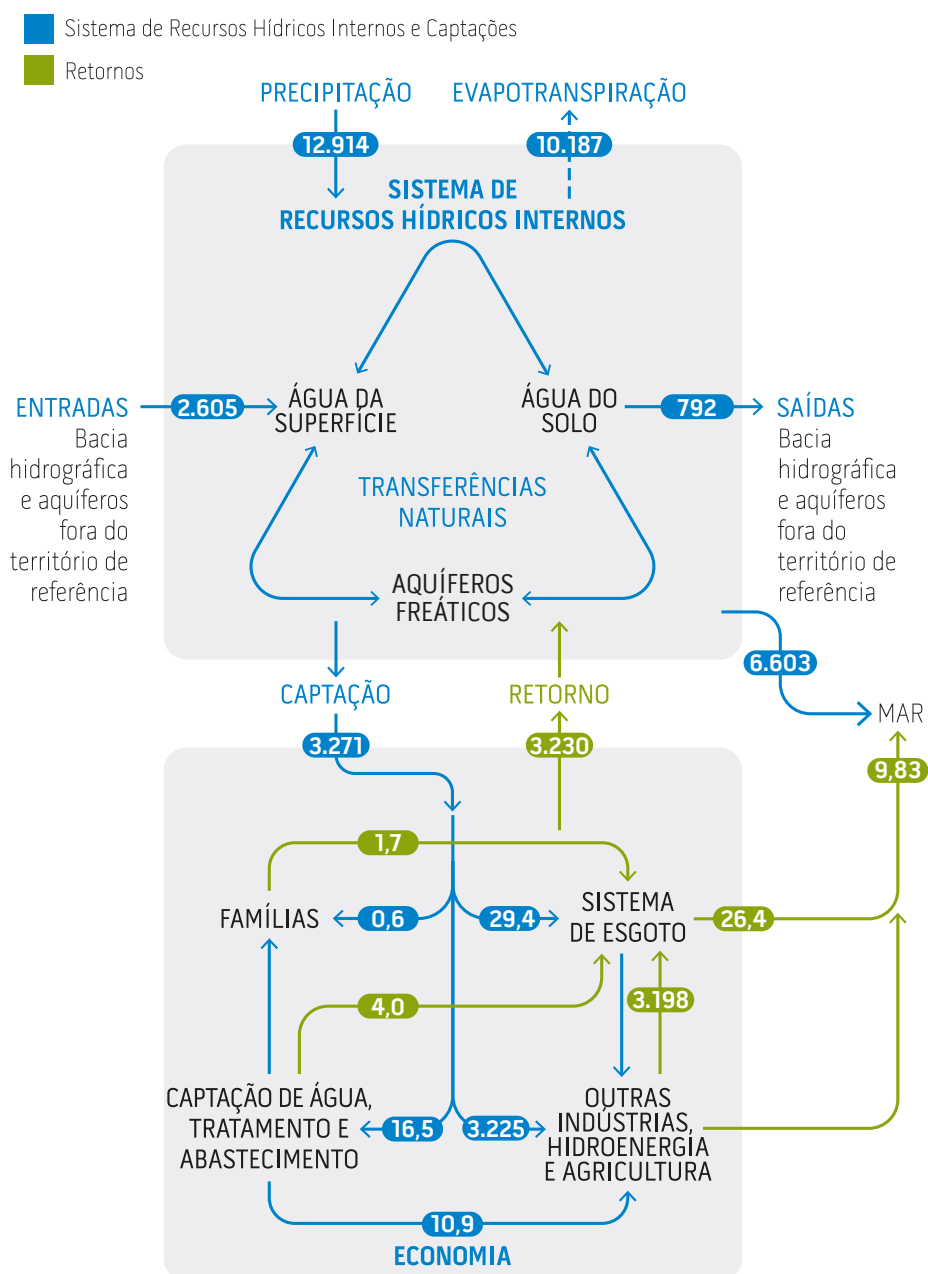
Sistema de Recursos Hídricos Internos e Captações

Retornos

PRECIPITAÇÃO

12.914

EVAPOTRANSPIRAÇÃO

10.187

SISTEMA DE RECURSOS HÍDRICOS INTERNOS

ENTRADAS

Bacia hidrográfica e aquíferos fora do território de referência

2.605

ÁGUA DA SUPERFÍCIE

ÁGUA DO SOLO

792

SAÍDAS

Bacia hidrográfica e aquíferos fora do território de referência

TRANSFERÊNCIAS NATURAIS

AQUÍFEROS FREÁTICOS

6.603

MAR

CAPTAÇÃO

3.271

RETORNO

3.230

9,83

1,7

FAMÍLIAS

0,6

29,4

SISTEMA DE ESGOTO

26,4

4,0

3.198

CAPTAÇÃO DE ÁGUA, TRATAMENTO E ABASTECIMENTO

16,5

3.225

OUTRAS INDÚSTRIAS, HIDROENERGIA E AGRICULTURA

10,9

ECONOMIA